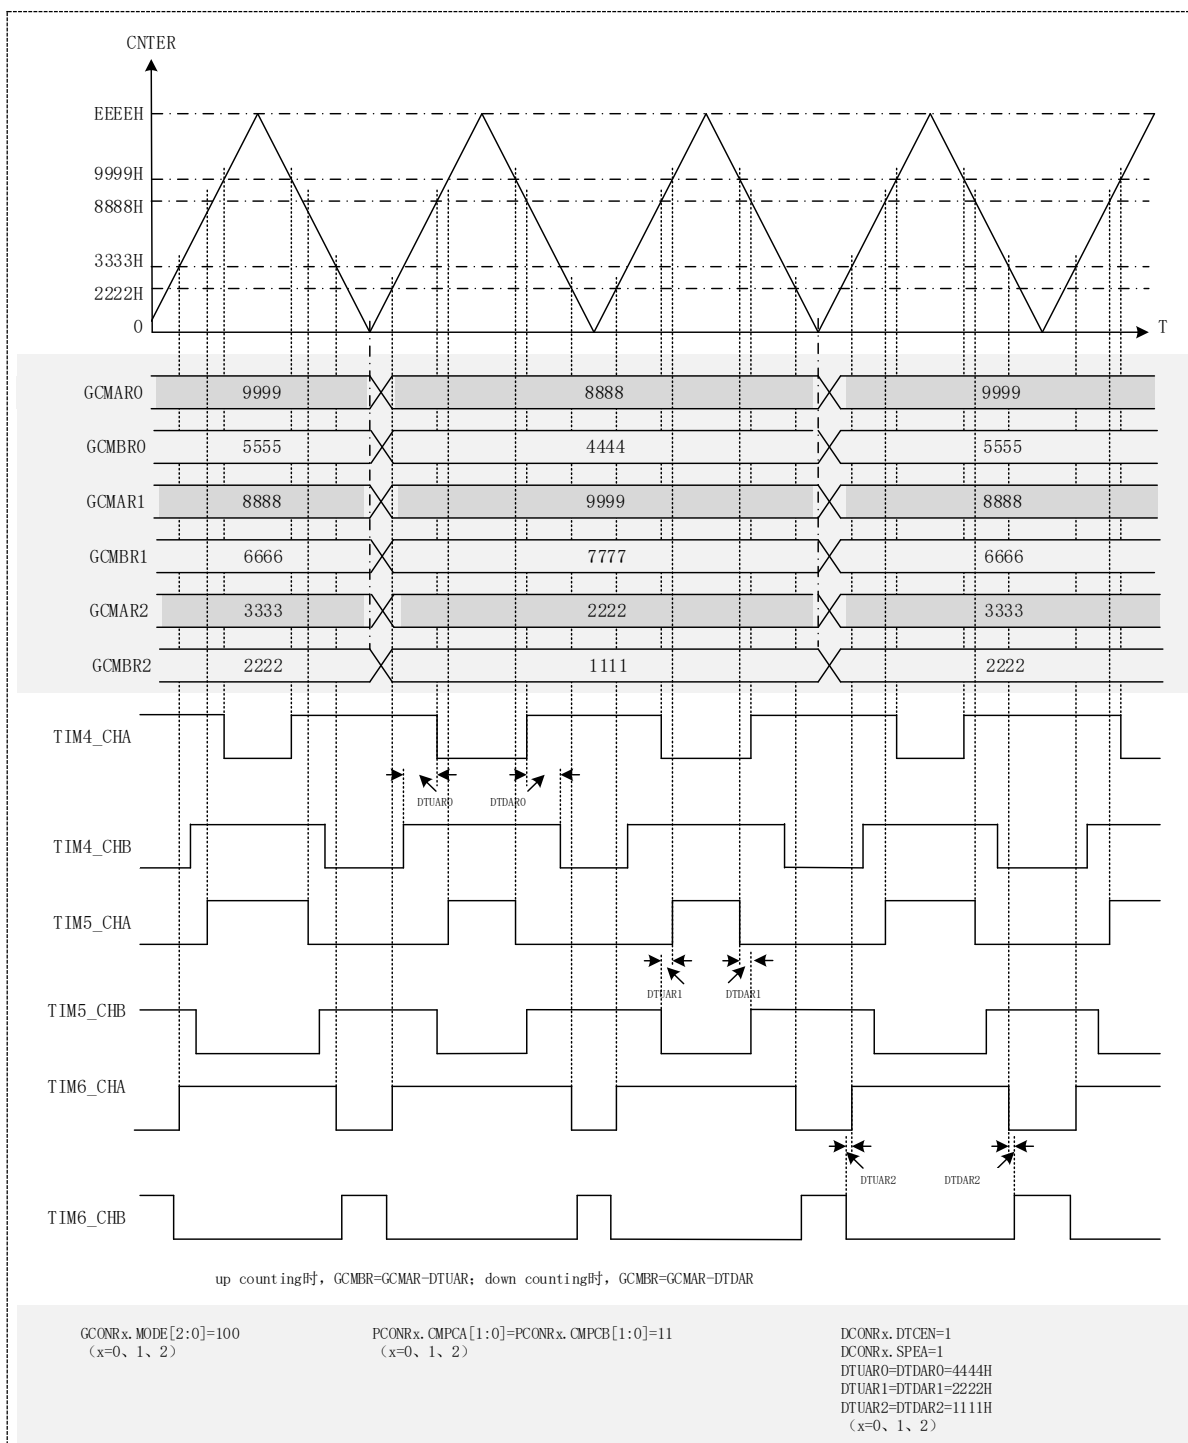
CNTER

EEEEH

9999H

8888H

3333H

2222H

0

T

| GCMAR0 | 9999 | 8888 | 9999 |
|---|---|---|---|
| GCMBR0 | 5555 | 4444 | 5555 |
| GCMAR1 | 8888 | 9999 | 8888 |
| GCMBR1 | 6666 | 7777 | 6666 |
| GCMAR2 | 3333 | 2222 | 3333 |
| GCMBR2 | 2222 | 1111 | 2222 |

TIM4_CHA

DTUAR0 DTDAR0

TIM4_CHB

TIM5_CHA

DTUAR1 DTDAR1

TIM5_CHB

TIM6_CHA

DTUAR2 DTDAR2

TIM6_CHB

up counting时，GCMBR=GCMAR-DTUAR；down counting时，GCMBR=GCMAR-DTDAR

GCONRx.MODE[2:0]=100
（x=0、1、2）

PCONRx.CMPCA[1:0]=PCONRx.CMPCB[1:0]=11
（x=0、1、2）

DCONRx.DTCEN=1
DCONRx.SPEA=1
DTUAR0=DTDAR0=4444H
DTUAR1=DTDAR1=2222H
DTUAR2=DTDAR2=1111H
（x=0、1、2）